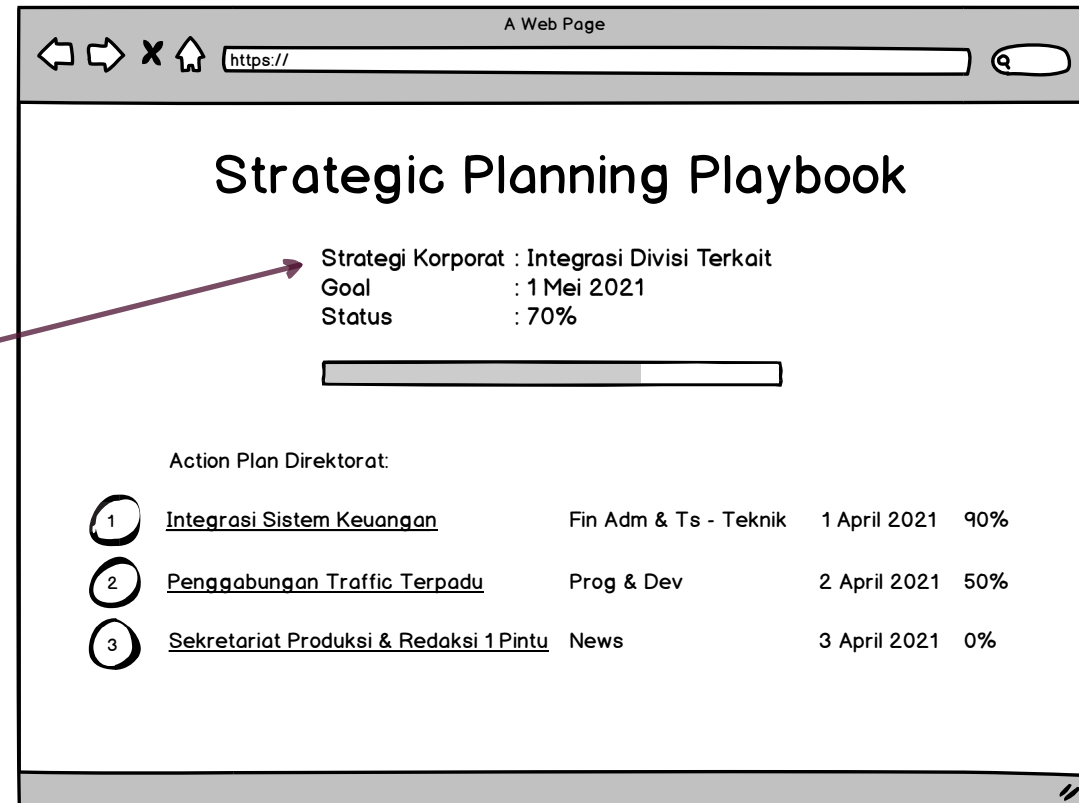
A Web Page

https://

Strategic Planning Playbook

Strategi Korporat : Integrasi Divisi Terkait
Goal : 1 Mei 2021
Status : 70%

Action Plan Direktorat:

| | | | | |
|---|---|---|---|---|
| 1 | Integrasi Sistem Keuangan | Fin Adm & Ts - Teknik | 1 April 2021 | 90% |
| 2 | Penggabungan Traffic Terpadu | Prog & Dev | 2 April 2021 | 50% |
| 3 | Sekretariat Produksi & Redaksi 1 Pintu | News | 3 April 2021 | 0% |